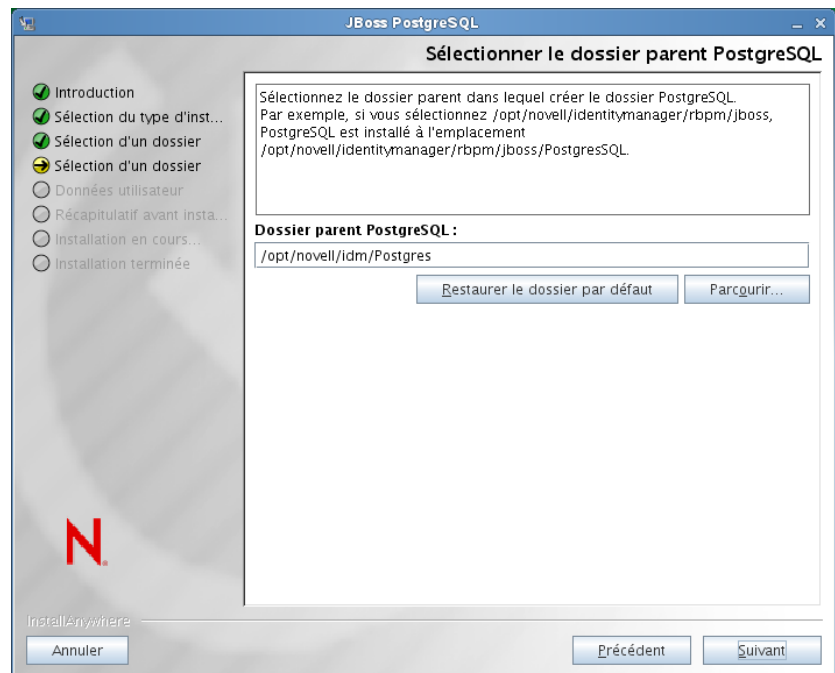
JBoss PostgreSQL

Sélectionner le dossier parent PostgreSQL

Introduction
Sélection du type d'inst...
Sélection d'un dossier
Sélection d'un dossier
Données utilisateur
Récapitulatif avant insta...
Installation en cours...
Installation terminée

Sélectionnez le dossier parent dans lequel créer le dossier PostgreSQL. Par exemple, si vous sélectionnez /opt/novell/identitymanager/rbpm/jboss, PostgreSQL est installé à l'emplacement /opt/novell/identitymanager/rbpm/jboss/PostgresSQL.

Dossier parent PostgreSQL :

/opt/novell/idm/Postgres

Restaurer le dossier par défaut

Parcourir...

N.

InstallAnywhere

Annuler

Précédent

Suivant